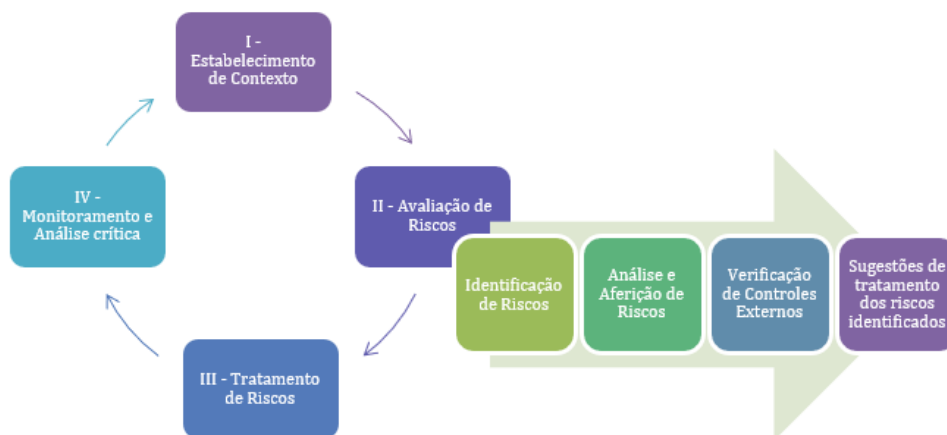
I - Estabelecimento de Contexto

II - Avaliação de Riscos

Identificação de Riscos

Análise e Aferição de Riscos

Verificação de Controles Externos

Sugestões de tratamento dos riscos identificados

III - Tratamento de Riscos

IV - Monitoramento e Análise crítica